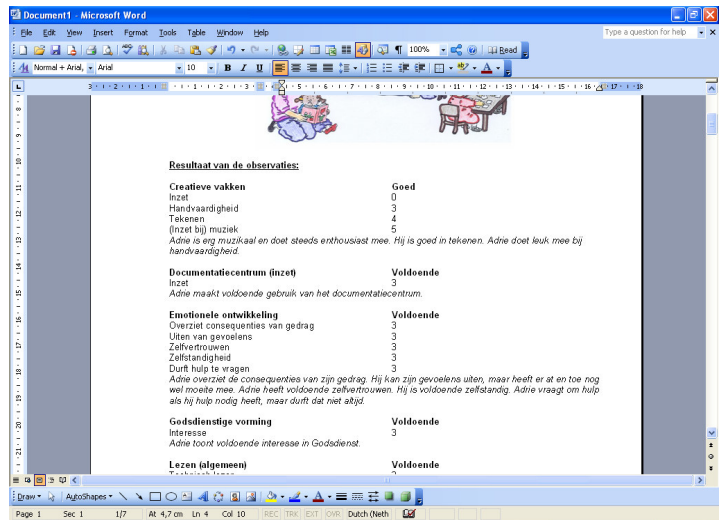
Document1 - Microsoft Word

File Edit View Insert Format Tools Table Window Help

Type a question for help

100% Read

Normal + Arial, Arial 10 B I U

Resultaat van de observaties:

| | |
|---|---|
| **Creatieve vakken** | **Goed** |
| Inzet | 0 |
| Handvaardigheid | 3 |
| Tekenen | 4 |
| (Inzet bij) muziek | 5 |

*Adrie is erg muzikaal en doet steeds enthousiast mee. Hij is goed in tekenen. Adrie doet leuk mee bij handvaardigheid.*

| | |
|---|---|
| **Documentatiecentrum (inzet)** | **Voldoende** |
| Inzet | 3 |

*Adrie maakt voldoende gebruik van het documentatiecentrum.*

| | |
|---|---|
| **Emotionele ontwikkeling** | **Voldoende** |
| Overziet consequenties van gedrag | 3 |
| Uiten van gevoelens | 3 |
| Zelfvertrouwen | 3 |
| Zelfstandigheid | 3 |
| Durft hulp te vragen | 3 |

*Adrie overziet de consequenties van zijn gedrag. Hij kan zijn gevoelens uiten, maar heeft er af en toe nog wel moeite mee. Adrie heeft voldoende zelfvertrouwen. Hij is voldoende zelfstandig. Adrie vraagt om hulp als hij hulp nodig heeft, maar durft dat niet altijd.*

| | |
|---|---|
| **Godsdienstige vorming** | **Voldoende** |
| Interesse | 3 |

*Adrie toont voldoende interesse in Godsdienst.*

| | |
|---|---|
| **Lezen (algemeen)** | **Voldoende** |

Draw AutoShapes

Page 1 Sec 1 1/7 At 4,7cm Ln 4 Col 10 REC TRK EXT OVR Dutch (Neth